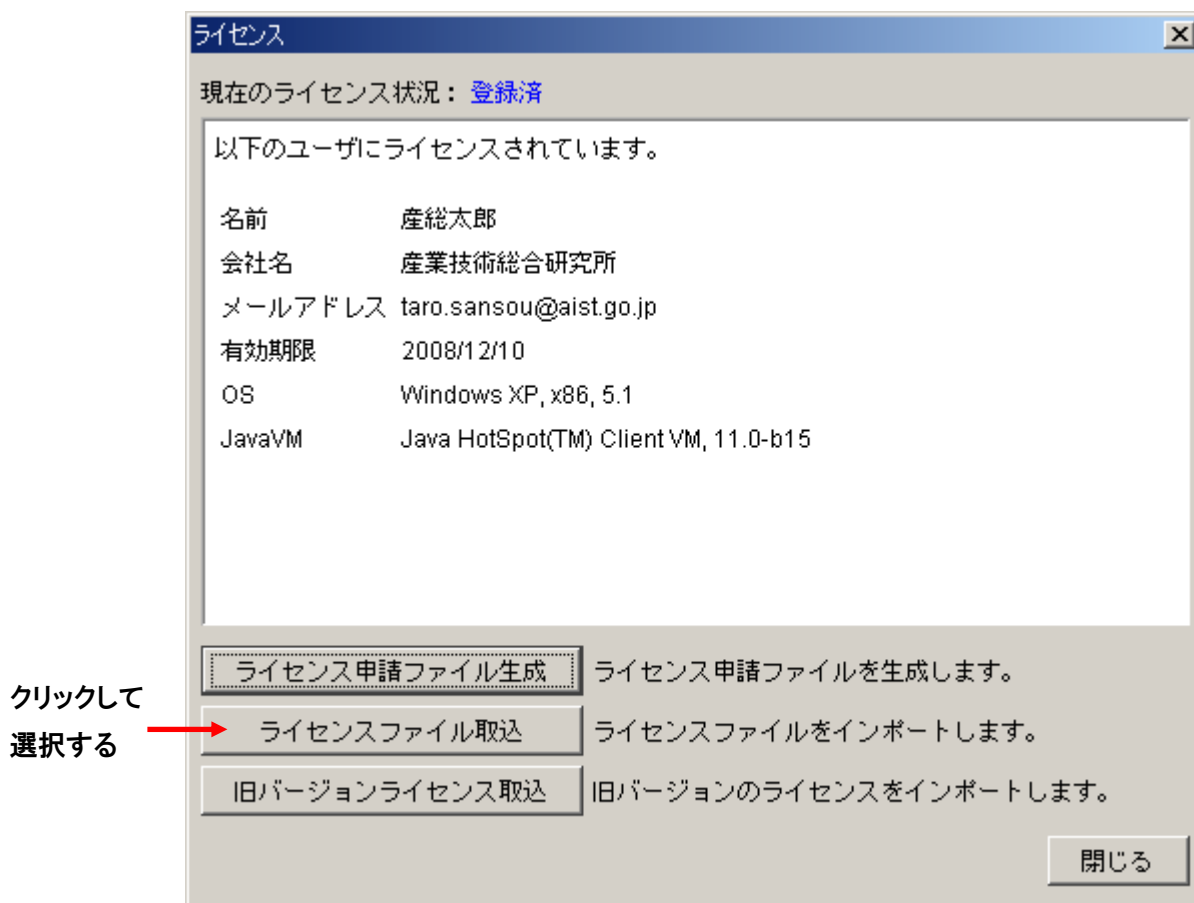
ライセンス

現在のライセンス状況： 登録済

以下のユーザにライセンスされています。

| | |
|---|---|
| 名前 | 産総太郎 |
| 会社名 | 産業技術総合研究所 |
| メールアドレス | taro.sansou@aist.go.jp |
| 有効期限 | 2008/12/10 |
| OS | Windows XP, x86, 5.1 |
| JavaVM | Java HotSpot(TM) Client VM, 11.0-b15 |

ライセンス申請ファイル生成 ライセンス申請ファイルを生成します。

クリックして選択する

ライセンスファイル取込 ライセンスファイルをインポートします。

旧バージョンライセンス取込 旧バージョンのライセンスをインポートします。

閉じる